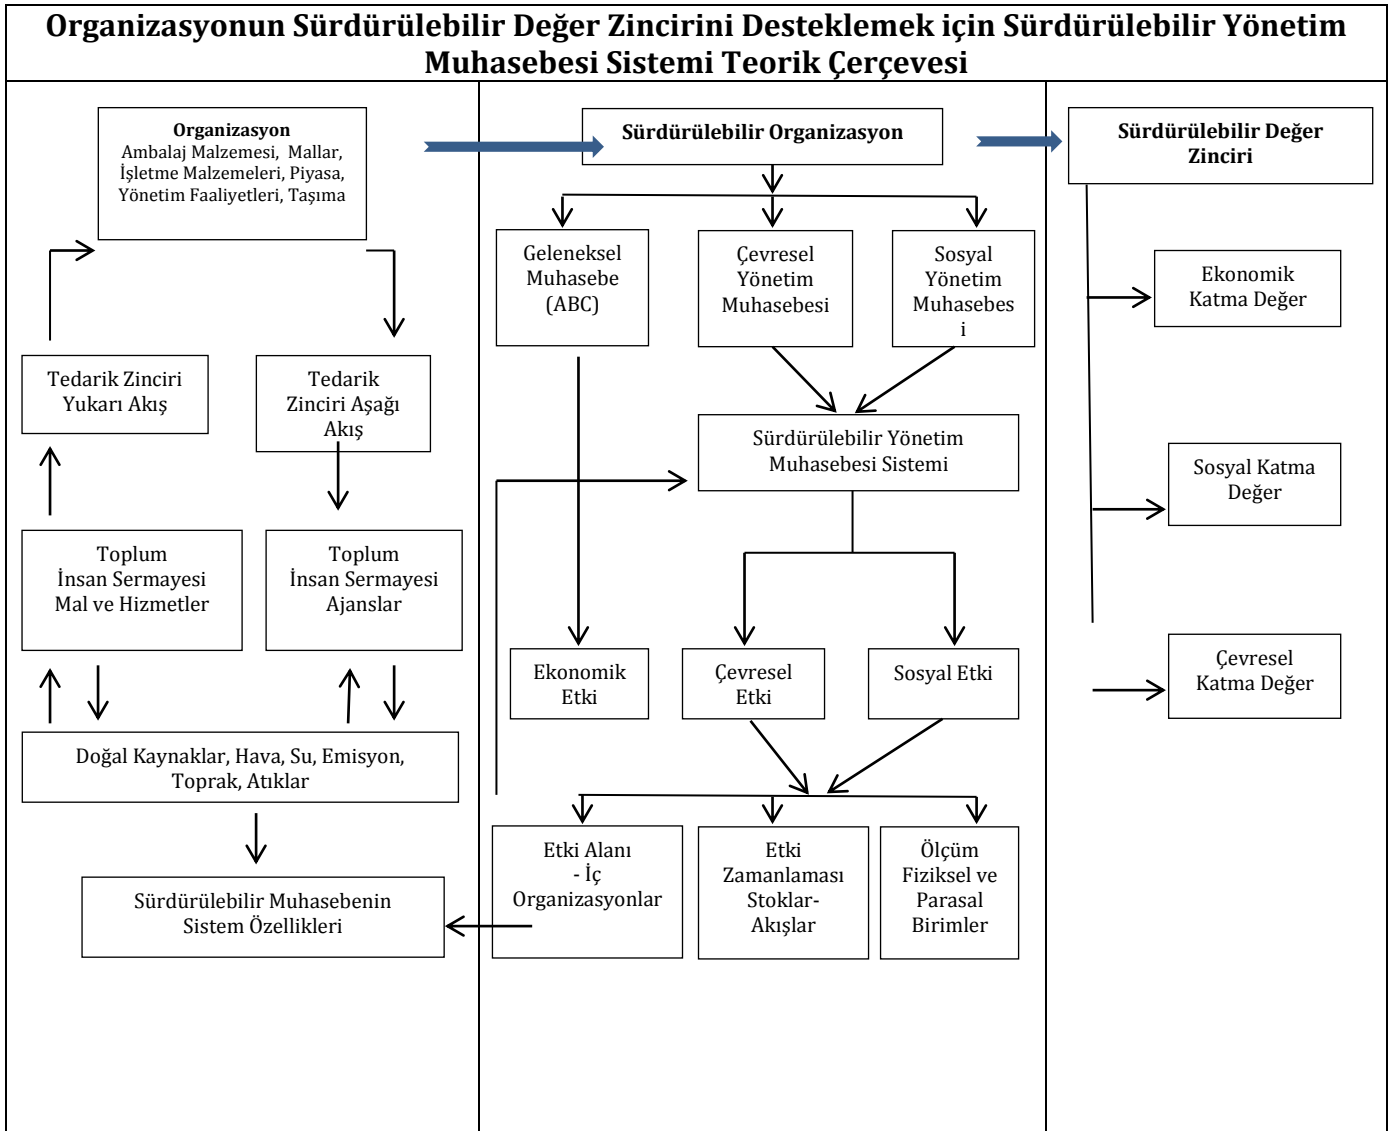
Organizasyonun Sürdürülebilir Değer Zincirini Desteklemek için Sürdürülebilir Yönetim Muhasebesi Sistemi Teorik Çerçevesi

Organizasyon
Ambalaj Malzemesi, Mallar, İşletme Malzemeleri, Piyasa, Yönetim Faaliyetleri, Taşıma

Tedarik Zinciri Yukarı Akış

Tedarik Zinciri Aşağı Akış

Toplum
İnsan Sermayesi
Mal ve Hizmetler

Toplum
İnsan Sermayesi
Ajanslar

Doğal Kaynaklar, Hava, Su, Emisyon, Toprak, Atıklar

Sürdürülebilir Muhasebenin Sistem Özellikleri

Sürdürülebilir Organizasyon

Geleneksel Muhasebe (ABC)

Çevresel Yönetim Muhasebesi

Sosyal Yönetim Muhasebesi

Sürdürülebilir Yönetim Muhasebesi Sistemi

Ekonomik Etki

Çevresel Etki

Sosyal Etki

Etki Alanı - İç Organizasyonlar

Etki Zamanlaması Stoklar-Akışlar

Ölçüm Fiziksel ve Parasal Birimler

Sürdürülebilir Değer Zinciri

Ekonomik Katma Değer

Sosyal Katma Değer

Çevresel Katma Değer